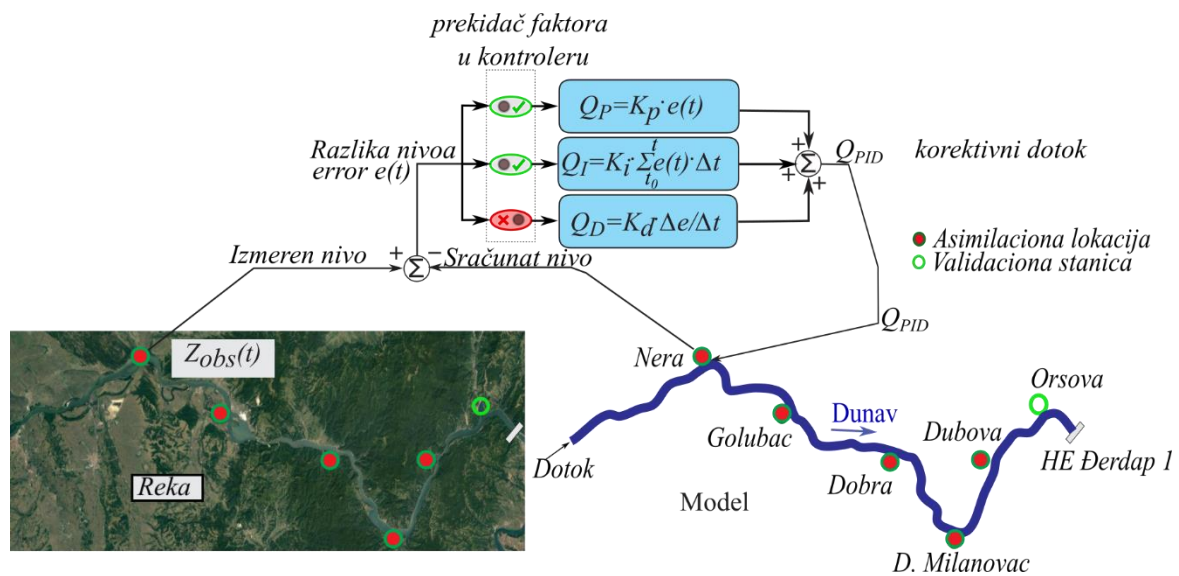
prekidač faktora u kontroleru

$Q_P = K_p \cdot e(t)$

$Q_I = K_i \cdot \sum_{t_0}^{t} e(t) \cdot \Delta t$

$Q_D = K_d \cdot \Delta e / \Delta t$

Razlika nivoa error e(t)

+ + + $\Sigma$ $Q_{PID}$

korektivni dotok

Asimilaciona lokacija
Validaciona stanica

Izmeren nivo + $\Sigma$ − Sračunat nivo

$Z_{obs}(t)$

Reka

$Q_{PID}$

Nera

Orsova

Dunav

Golubac

Dubova

Dotok

HE Đerdap 1

Dobra

Model

D. Milanovac